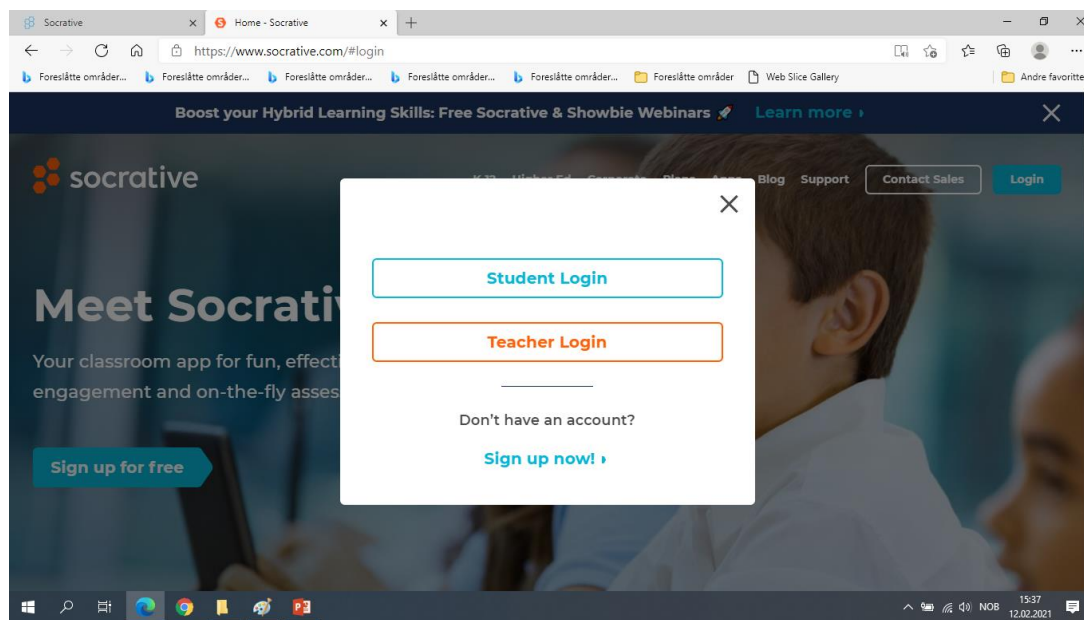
Socrative
Home - Socrative
https://www.socrative.com/#login
Foreslåtte områder... Foreslåtte områder... Foreslåtte områder... Foreslåtte områder... Foreslåtte områder... Foreslåtte områder Web Slice Gallery
Andre favoritter

Boost your Hybrid Learning Skills: Free Socrative & Showbie Webinars Learn more ›

socrative
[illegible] Blog Support Contact Sales Login

Meet Socrati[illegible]
Your classroom app for fun, effecti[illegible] engagement and on-the-fly asses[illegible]

Sign up for free

Student Login
Teacher Login
Don't have an account?
Sign up now! ›

NOB 15:37 12.02.2021